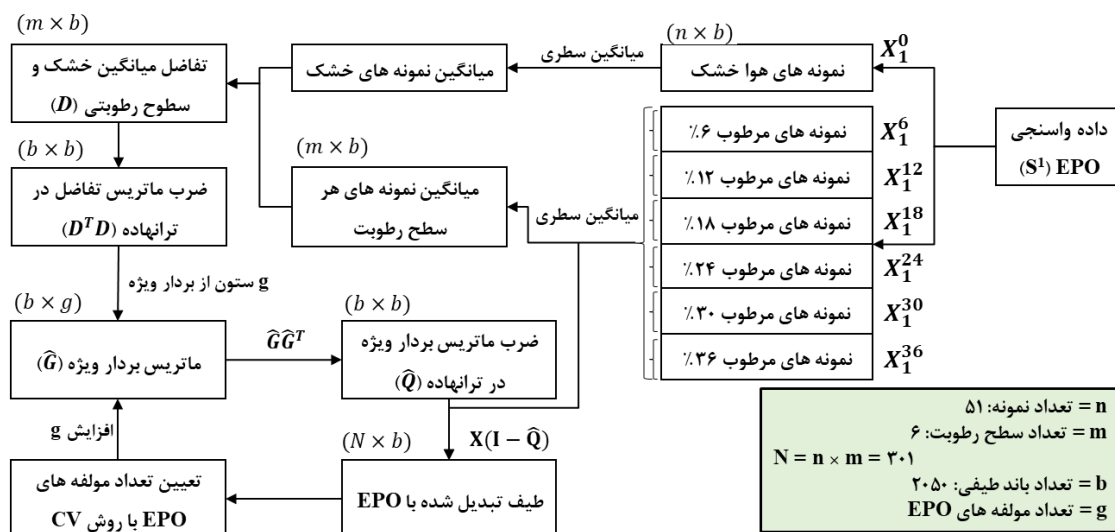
$(m \times b)$
تفاضل میانگین خشک و سطوح رطوبتی ($D$)

میانگین نمونه های خشک

میانگین سطری

$(n \times b)$
نمونه های هوا خشک
$X_1^0$

داده واسنجی ($S^1$) EPO

نمونه های مرطوب ۶٪ $X_1^6$
نمونه های مرطوب ۱۲٪ $X_1^{12}$
نمونه های مرطوب ۱۸٪ $X_1^{18}$
نمونه های مرطوب ۲۴٪ $X_1^{24}$
نمونه های مرطوب ۳۰٪ $X_1^{30}$
نمونه های مرطوب ۳۶٪ $X_1^{36}$

$(b \times b)$
ضرب ماتریس تفاضل در ترانهاده ($D^T D$)

$(m \times b)$
میانگین نمونه های هر سطح رطوبت

میانگین سطری

g ستون از بردار ویژه

$(b \times g)$
ماتریس بردار ویژه ($\widehat{G}$)

$\widehat{G}\widehat{G}^T$

$(b \times b)$
ضرب ماتریس بردار ویژه در ترانهاده ($\widehat{Q}$)

افزایش g

$(N \times b)$
$X(I - \widehat{Q})$

تعیین تعداد مولفه های EPO با روش CV

طیف تبدیل شده با EPO

n = تعداد نمونه: ۵۱
m = تعداد سطح رطوبت: ۶
N = n × m = ۳۰۱
b = تعداد باند طیفی: ۲۰۵۰
g = تعداد مولفه های EPO